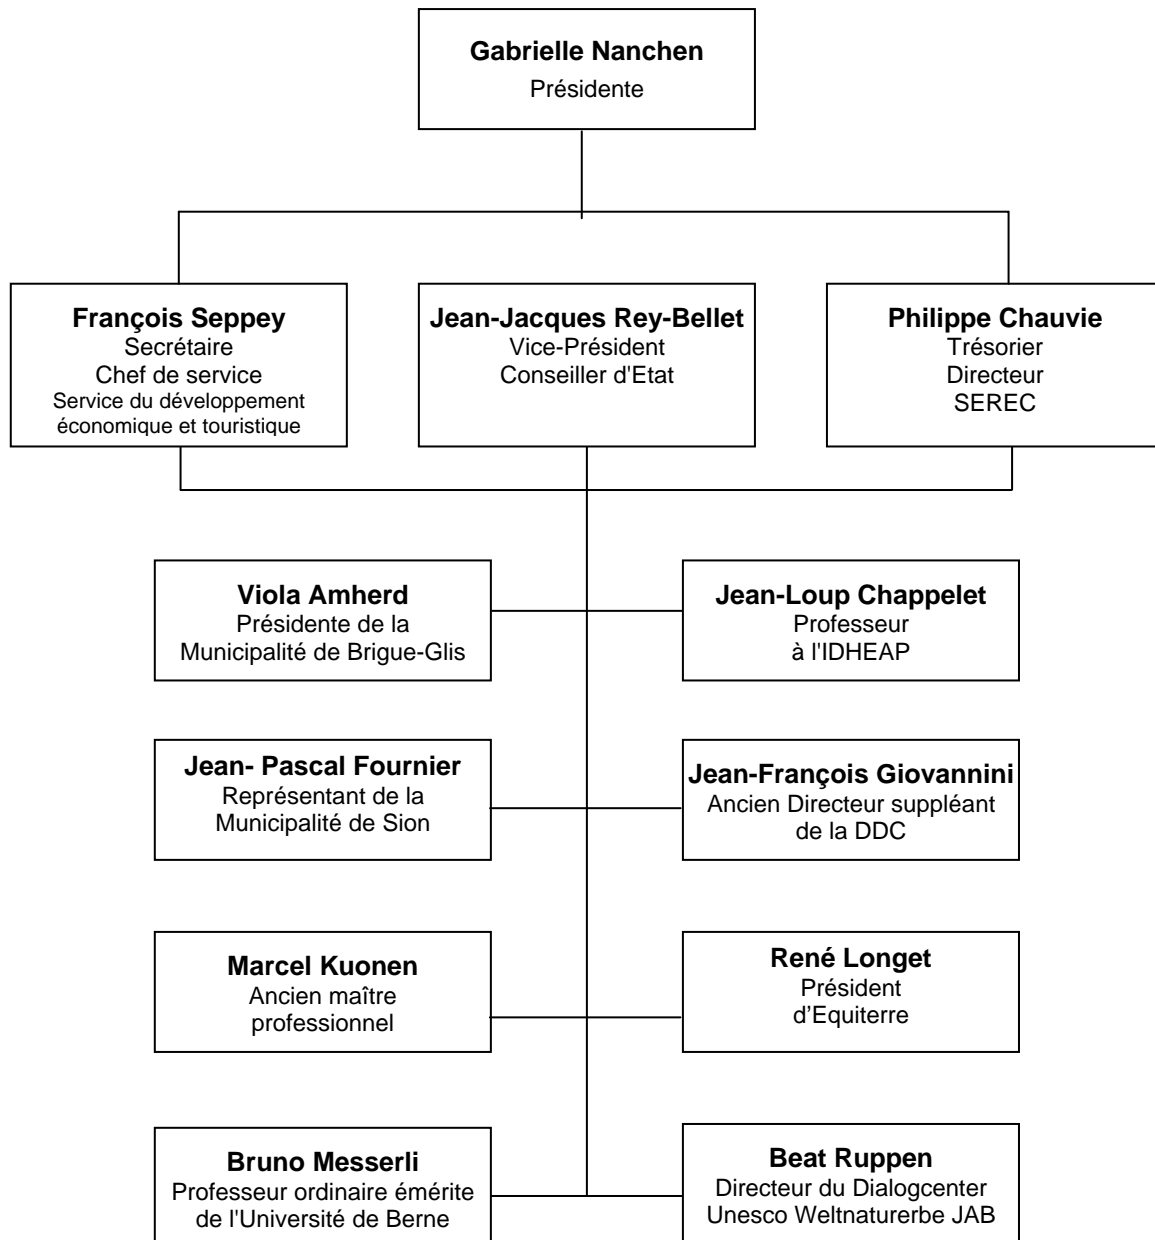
**Gabrielle Nanchen**
Présidente

**François Seppey**
Secrétaire
Chef de service
Service du développement économique et touristique

**Jean-Jacques Rey-Bellet**
Vice-Président
Conseiller d'Etat

**Philippe Chauvie**
Trésorier
Directeur
SEREC

**Viola Amherd**
Présidente de la Municipalité de Brigue-Glis

**Jean-Loup Chappelet**
Professeur à l'IDHEAP

**Jean- Pascal Fournier**
Représentant de la Municipalité de Sion

**Jean-François Giovannini**
Ancien Directeur suppléant de la DDC

**Marcel Kuonen**
Ancien maître professionnel

**René Longet**
Président d'Equiterre

**Bruno Messerli**
Professeur ordinaire émérite de l'Université de Berne

**Beat Ruppen**
Directeur du Dialogcenter Unesco Weltnaturerbe JAB